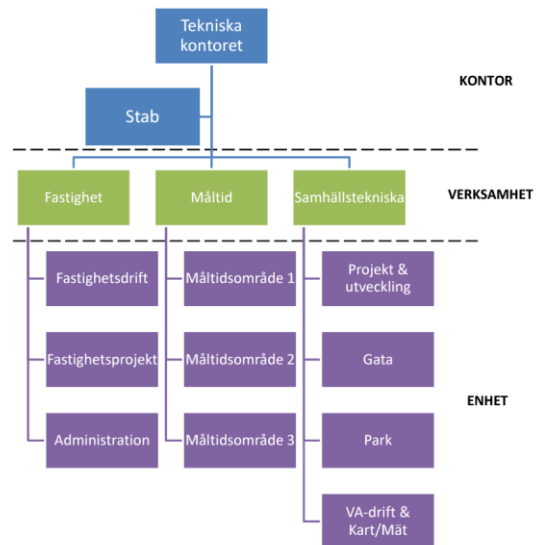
Tekniska kontoret

KONTOR

Stab

Fastighet

Måltid

Samhällstekniska

VERKSAMHET

Fastighetsdrift

Fastighetsprojekt

Administration

Måltidsområde 1

Måltidsområde 2

Måltidsområde 3

Projekt & utveckling

Gata

Park

VA-drift & Kart/Mät

ENHET